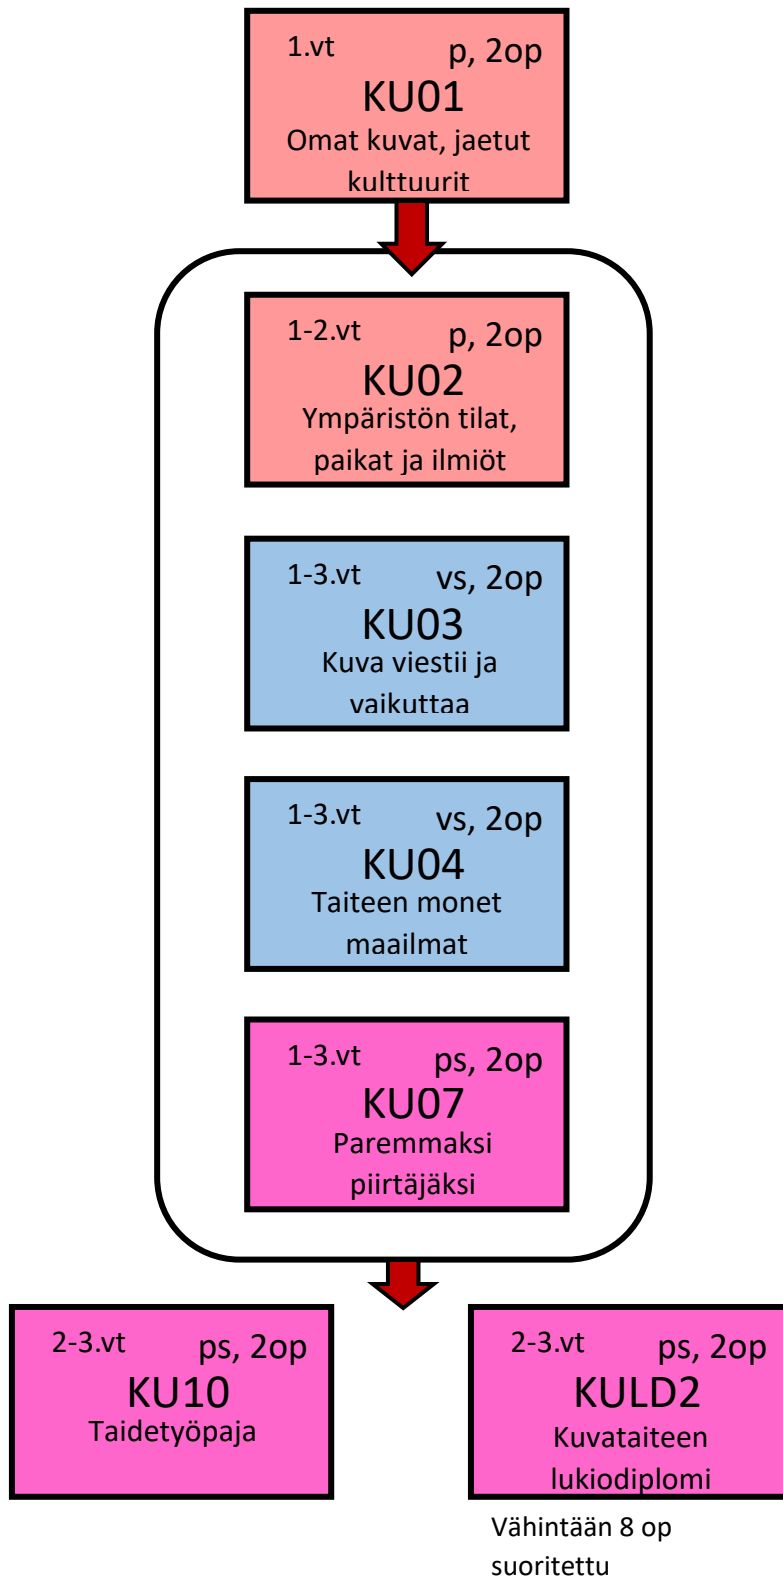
1.vt p, 2op
KU01
Omat kuvat, jaetut kulttuurit

1-2.vt p, 2op
KU02
Ympäristön tilat, paikat ja ilmiöt

1-3.vt vs, 2op
KU03
Kuva viestii ja vaikuttaa

1-3.vt vs, 2op
KU04
Taiteen monet maailmat

1-3.vt ps, 2op
KU07
Paremmaksi piirtäjäksi

2-3.vt ps, 2op
KU10
Taidetyöpaja

2-3.vt ps, 2op
KULD2
Kuvataiteen lukiodiplomi

Vähintään 8 op suoritettu